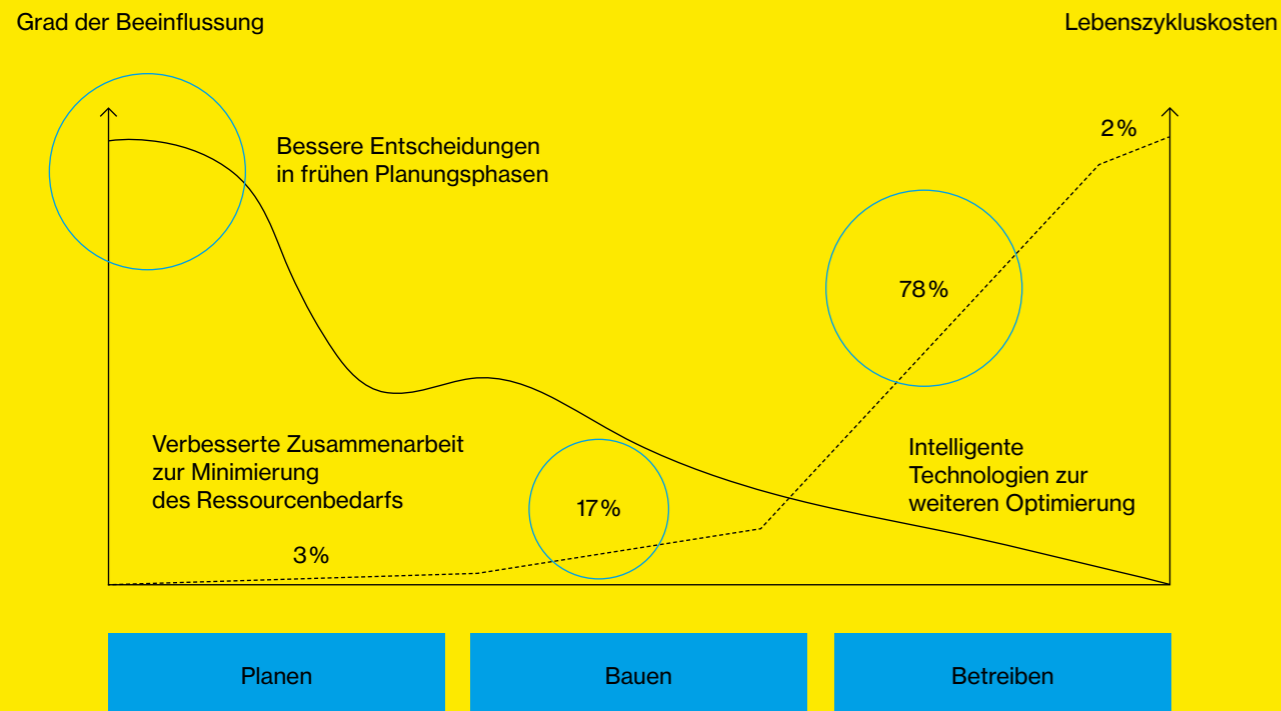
Grad der Beeinflussung

Lebenszykluskosten

Bessere Entscheidungen in frühen Planungsphasen

2%

78%

Verbesserte Zusammenarbeit zur Minimierung des Ressourcenbedarfs

Intelligente Technologien zur weiteren Optimierung

17%

3%

Planen

Bauen

Betreiben